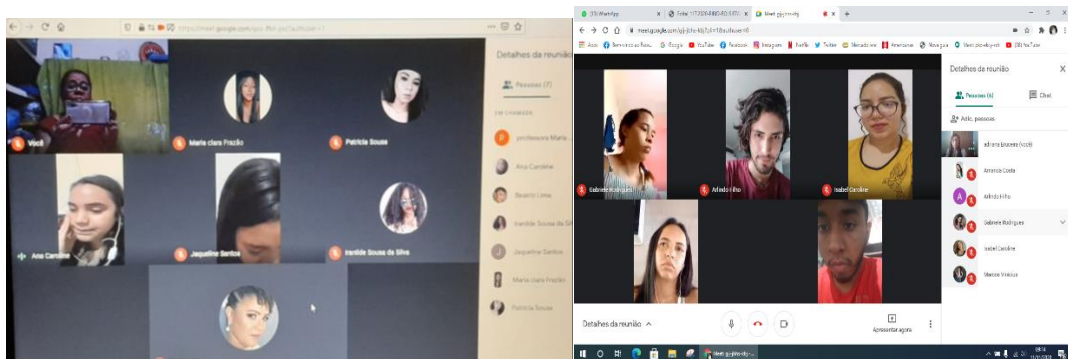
https://meet.google.com/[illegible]

Detalhes da reunião

Pessoas (7)

EM CHAMADA

professora Maria

Ana Caroline

Beatriz Lima

Ivanilde Sousa da Silva

Jaqueline Santos

Maria clara Frazão

Patricia Sousa

Você

Maria clara Frazão

Patricia Sousa

Ana Caroline

Jaqueline Santos

Ivanilde Sousa da Silva

(33) WhatsApp

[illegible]

Meet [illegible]

meet.google.com/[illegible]

Apps Serviços ao Resi... Google YouTube Facebook Instagram Netflix Twitter Mercado Livre Americanas Nova guia Meet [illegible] (38) YouTube

Detalhes da reunião

Pessoas (6)

Chat

Adic. pessoas

adriana brucesta (Você)

Amanda Costa

Arlindo Filho

Gabriele Rodrigues

Isabel Caroline

Marcos Vinicius

Gabriele Rodrigues

Arlindo Filho

Isabel Caroline

Detalhes da reunião

Apresentar agora

Meet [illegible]

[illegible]